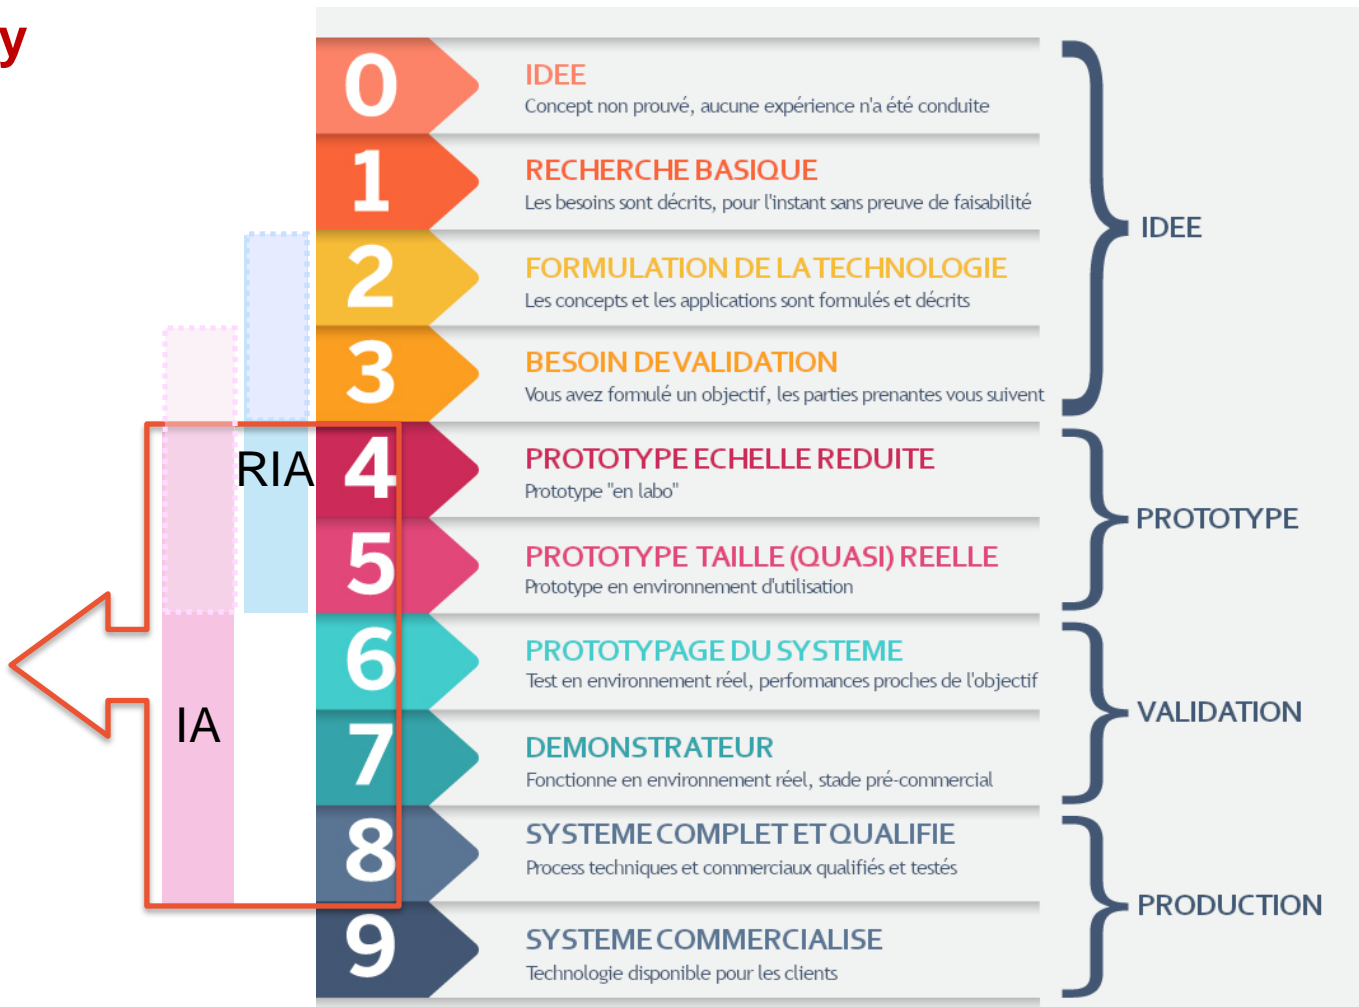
y

RIA

IA

0 IDEE
Concept non prouvé, aucune expérience n'a été conduite

1 RECHERCHE BASIQUE
Les besoins sont décrits, pour l'instant sans preuve de faisabilité

2 FORMULATION DE LA TECHNOLOGIE
Les concepts et les applications sont formulés et décrits

3 BESOIN DE VALIDATION
Vous avez formulé un objectif, les parties prenantes vous suivent

4 PROTOTYPE ECHELLE REDUITE
Prototype "en labo"

5 PROTOTYPE TAILLE (QUASI) REELLE
Prototype en environnement d'utilisation

6 PROTOTYPAGE DU SYSTEME
Test en environnement réel, performances proches de l'objectif

7 DEMONSTRATEUR
Fonctionne en environnement réel, stade pré-commercial

8 SYSTEME COMPLET ET QUALIFIE
Process techniques et commerciaux qualifiés et testés

9 SYSTEME COMMERCIALISE
Technologie disponible pour les clients

IDEE

PROTOTYPE

VALIDATION

PRODUCTION